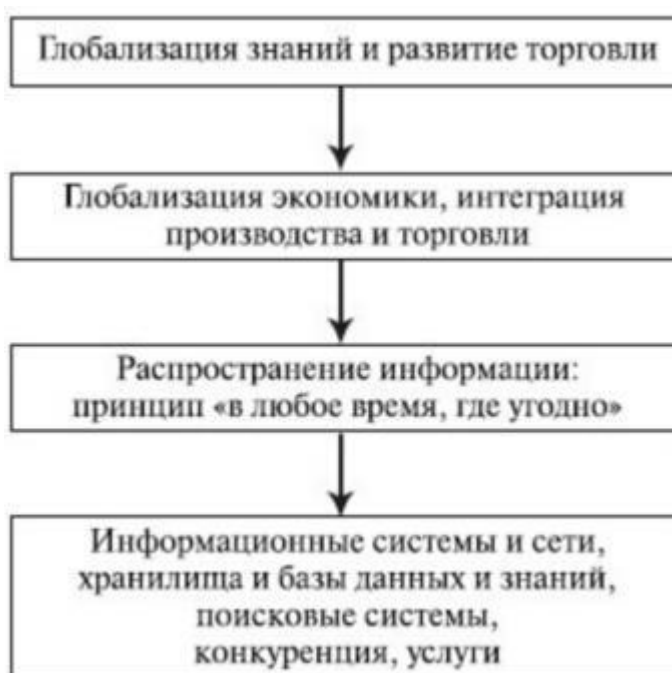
Глобализация знаний и развитие торговли

Глобализация экономики, интеграция производства и торговли

Распространение информации: принцип «в любое время, где угодно»

Информационные системы и сети, хранилища и базы данных и знаний, поисковые системы, конкуренция, услуги